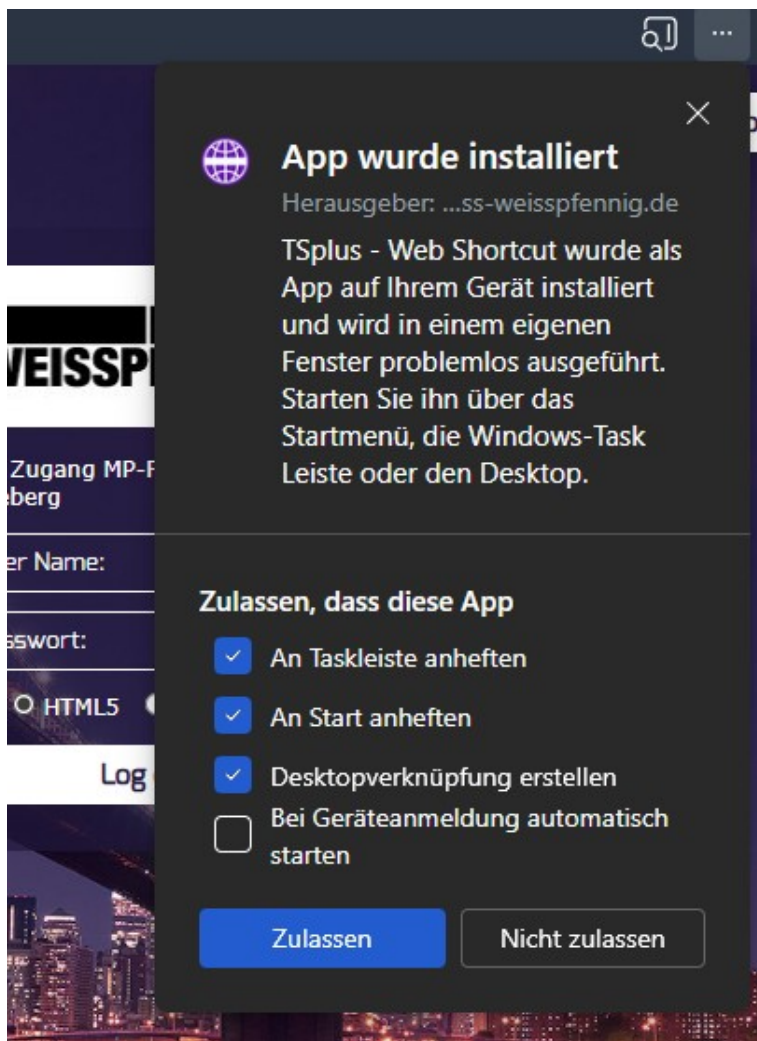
...

VEISSP

Zugang MP-F
berg

er Name:

sswort:

HTML5

Log

App wurde installiert

Herausgeber: ...ss-weisspfennig.de

TSplus - Web Shortcut wurde als App auf Ihrem Gerät installiert und wird in einem eigenen Fenster problemlos ausgeführt. Starten Sie ihn über das Startmenü, die Windows-Task Leiste oder den Desktop.

Zulassen, dass diese App

An Taskleiste anheften

An Start anheften

Desktopverknüpfung erstellen

Bei Geräteanmeldung automatisch starten

Zulassen

Nicht zulassen